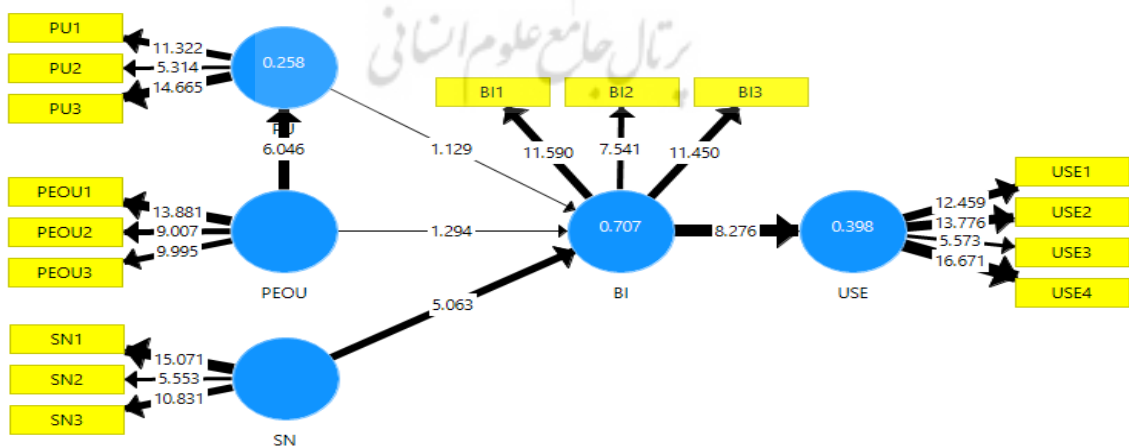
PU1
PU2
PU3
11.322
5.314
14.665
0.258
PU
6.046
پرتال جامع علوم انسانی
BI1
BI2
BI3
1.129
11.590
7.541
11.450
PEOU1
PEOU2
PEOU3
13.881
9.007
9.995
1.294
0.707
8.276
0.398
USE1
USE2
USE3
USE4
12.459
13.776
5.573
16.671
PEOU
BI
USE
5.063
SN1
SN2
SN3
15.071
5.553
10.831
SN